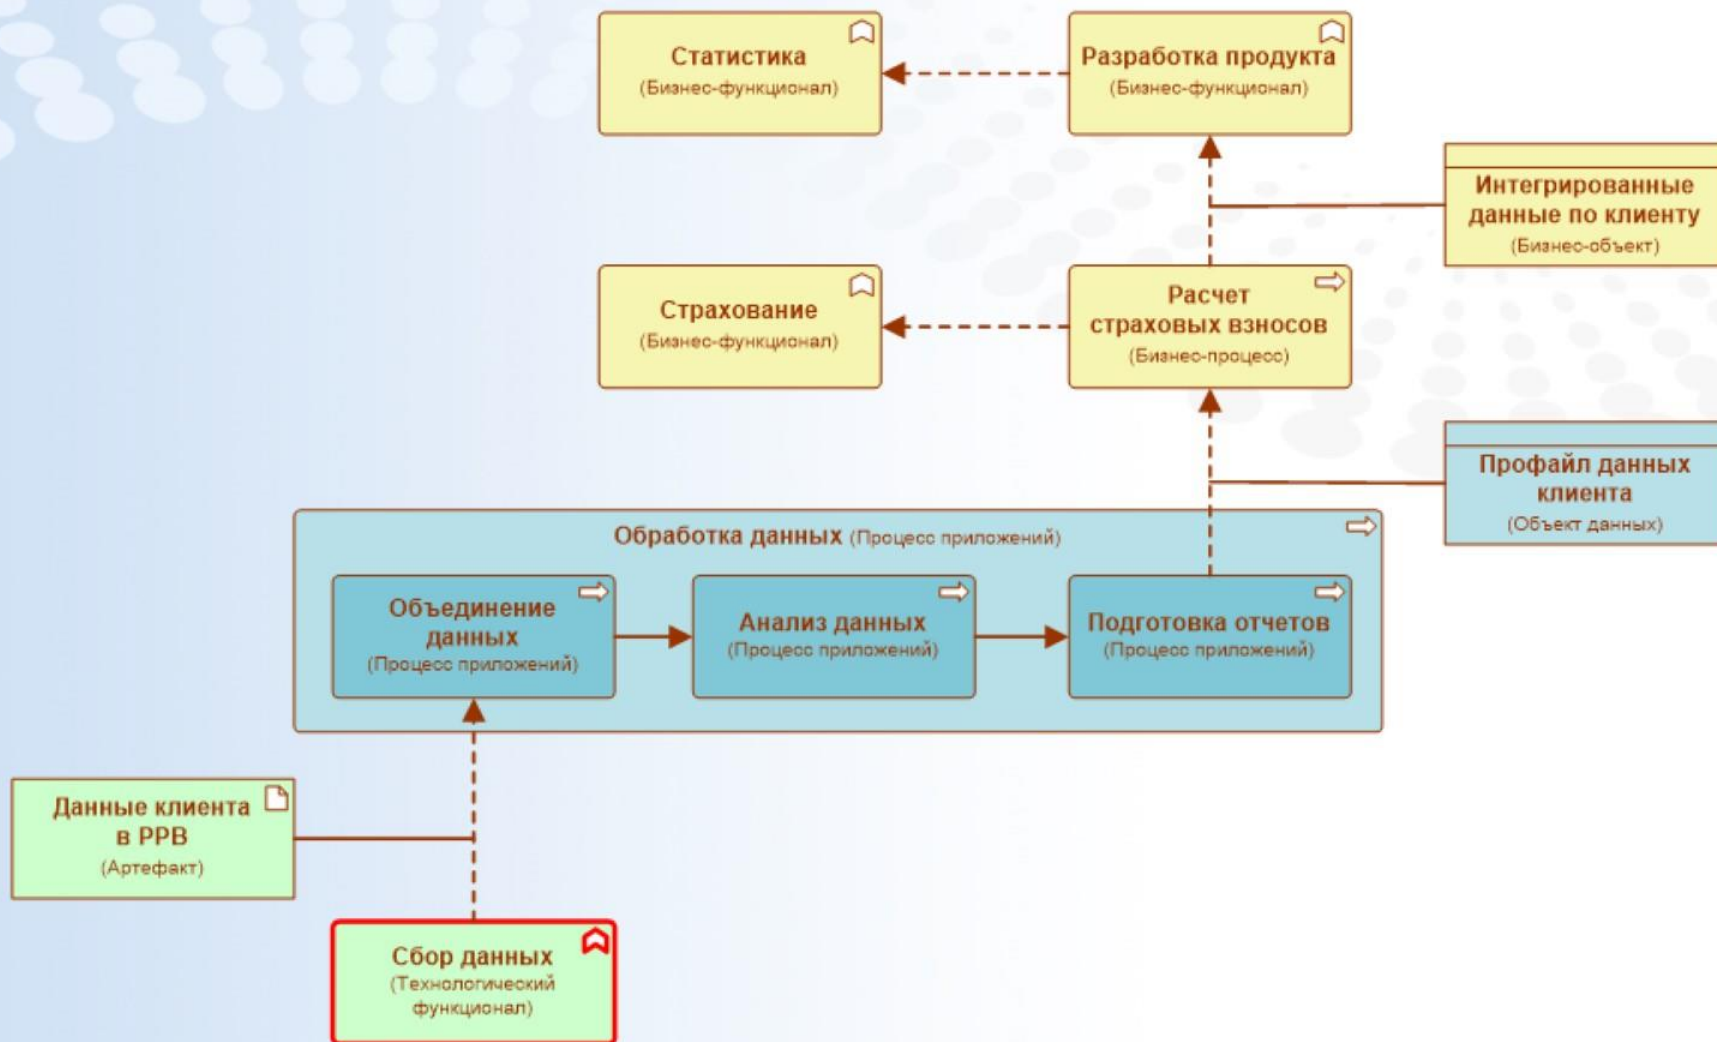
Статистика
(Бизнес-функционал)

Разработка продукта
(Бизнес-функционал)

Интегрированные данные по клиенту
(Бизнес-объект)

Страхование
(Бизнес-функционал)

Расчет страховых взносов
(Бизнес-процесс)

Профайл данных клиента
(Объект данных)

Обработка данных (Процесс приложений)

Объединение данных
(Процесс приложений)

Анализ данных
(Процесс приложений)

Подготовка отчетов
(Процесс приложений)

Данные клиента в РРВ
(Артефакт)

Сбор данных
(Технологический функционал)